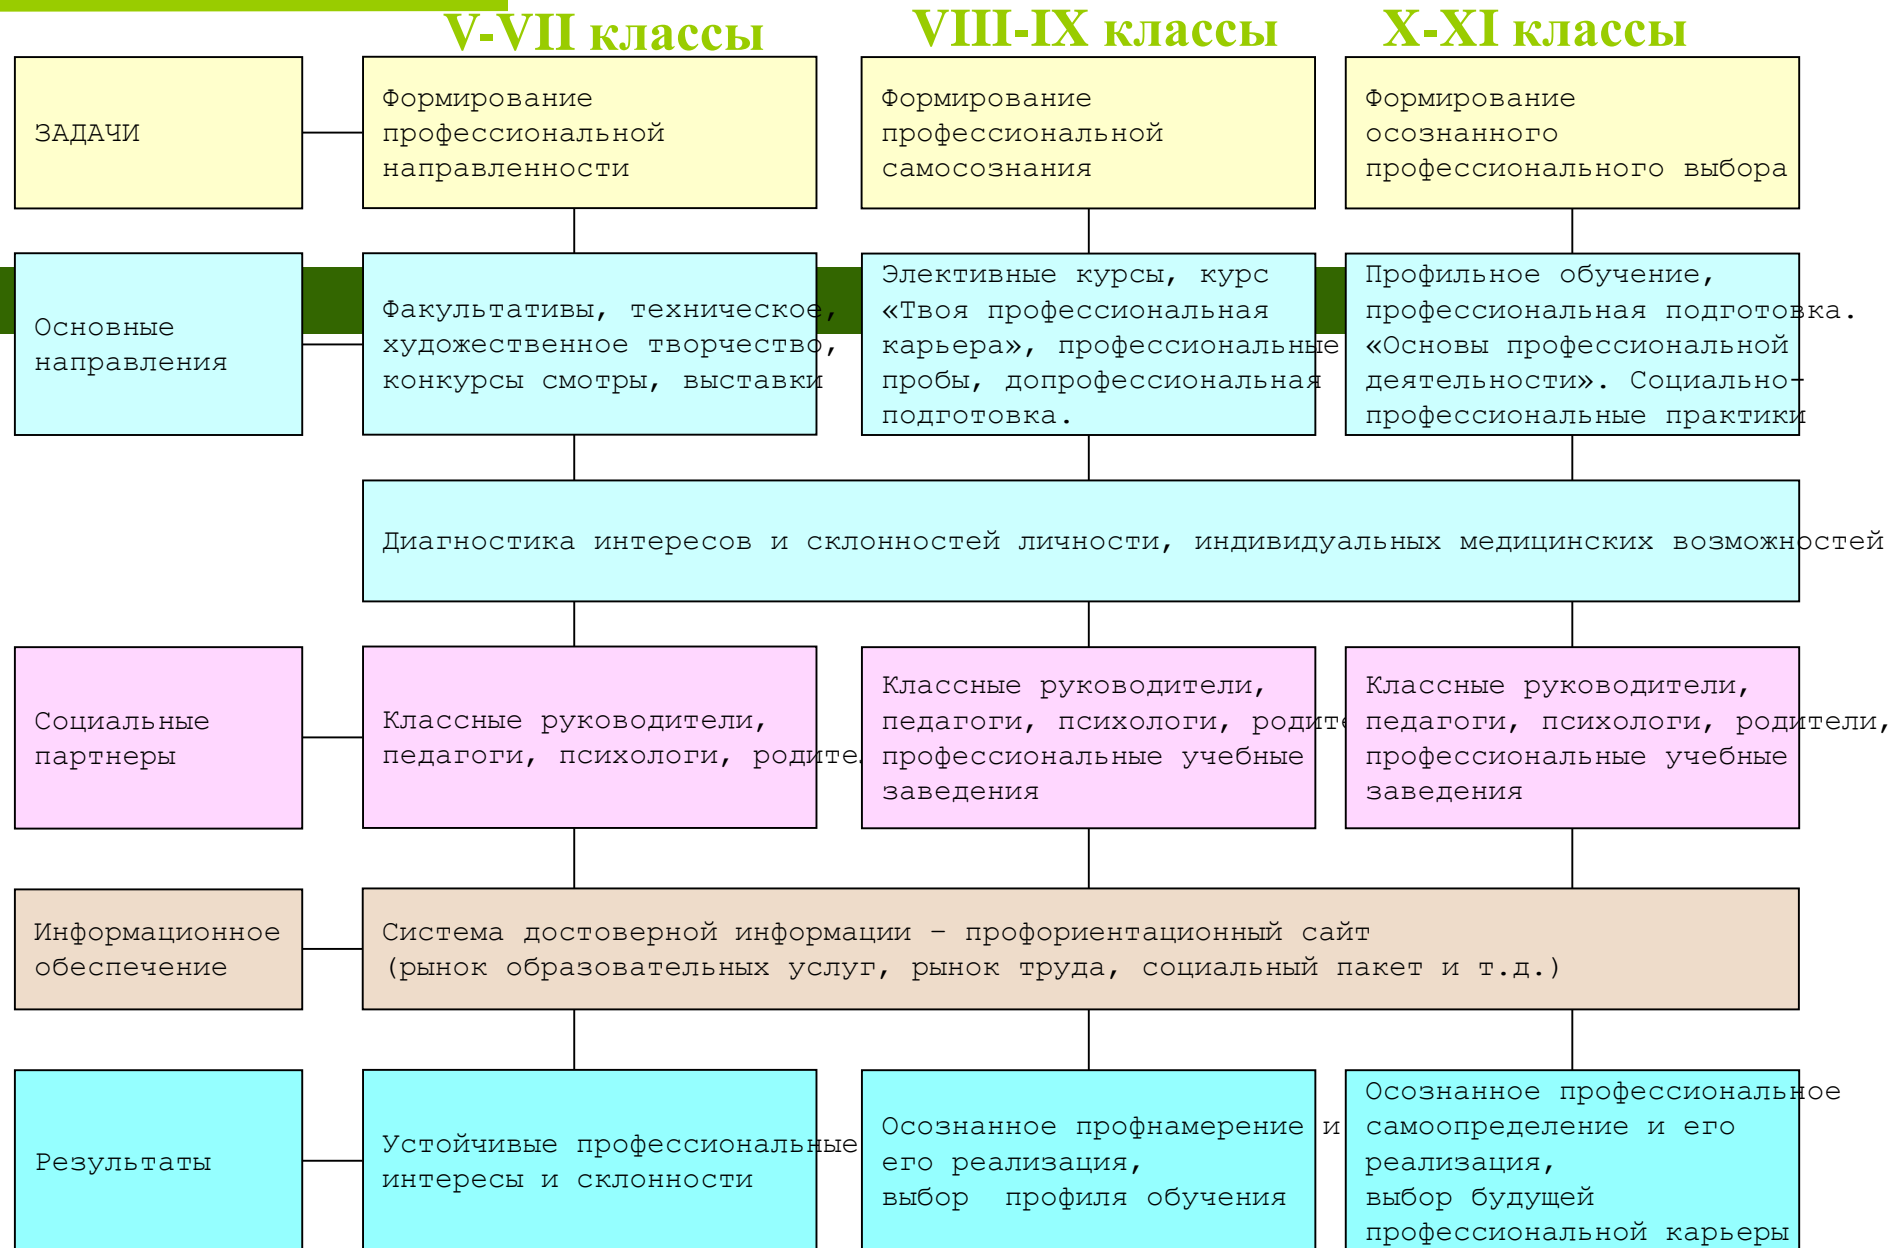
V-VII классы

VIII-IX классы

X-XI классы

ЗАДАЧИ

Формирование профессиональной направленности

Формирование профессиональной самосознания

Формирование осознанного профессионального выбора

Основные направления

Факультативы, техническое, художественное творчество, конкурсы смотры, выставки

Элективные курсы, курс «Твоя профессиональная карьера», профессиональные пробы, допрофессиональная подготовка.

Профильное обучение, профессиональная подготовка. «Основы профессиональной деятельности». Социально-профессиональные практики

Диагностика интересов и склонностей личности, индивидуальных медицинских возможностей

Социальные партнеры

Классные руководители, педагоги, психологи, родите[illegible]

Классные руководители, педагоги, психологи, родит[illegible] профессиональные учебные заведения

Классные руководители, педагоги, психологи, родители, профессиональные учебные заведения

Информационное обеспечение

Система достоверной информации – профориентационный сайт (рынок образовательных услуг, рынок труда, социальный пакет и т.д.)

Результаты

Устойчивые профессиональные интересы и склонности

Осознанное профнамерение и его реализация, выбор профиля обучения

Осознанное профессиональное самоопределение и его реализация, выбор будущей профессиональной карьеры